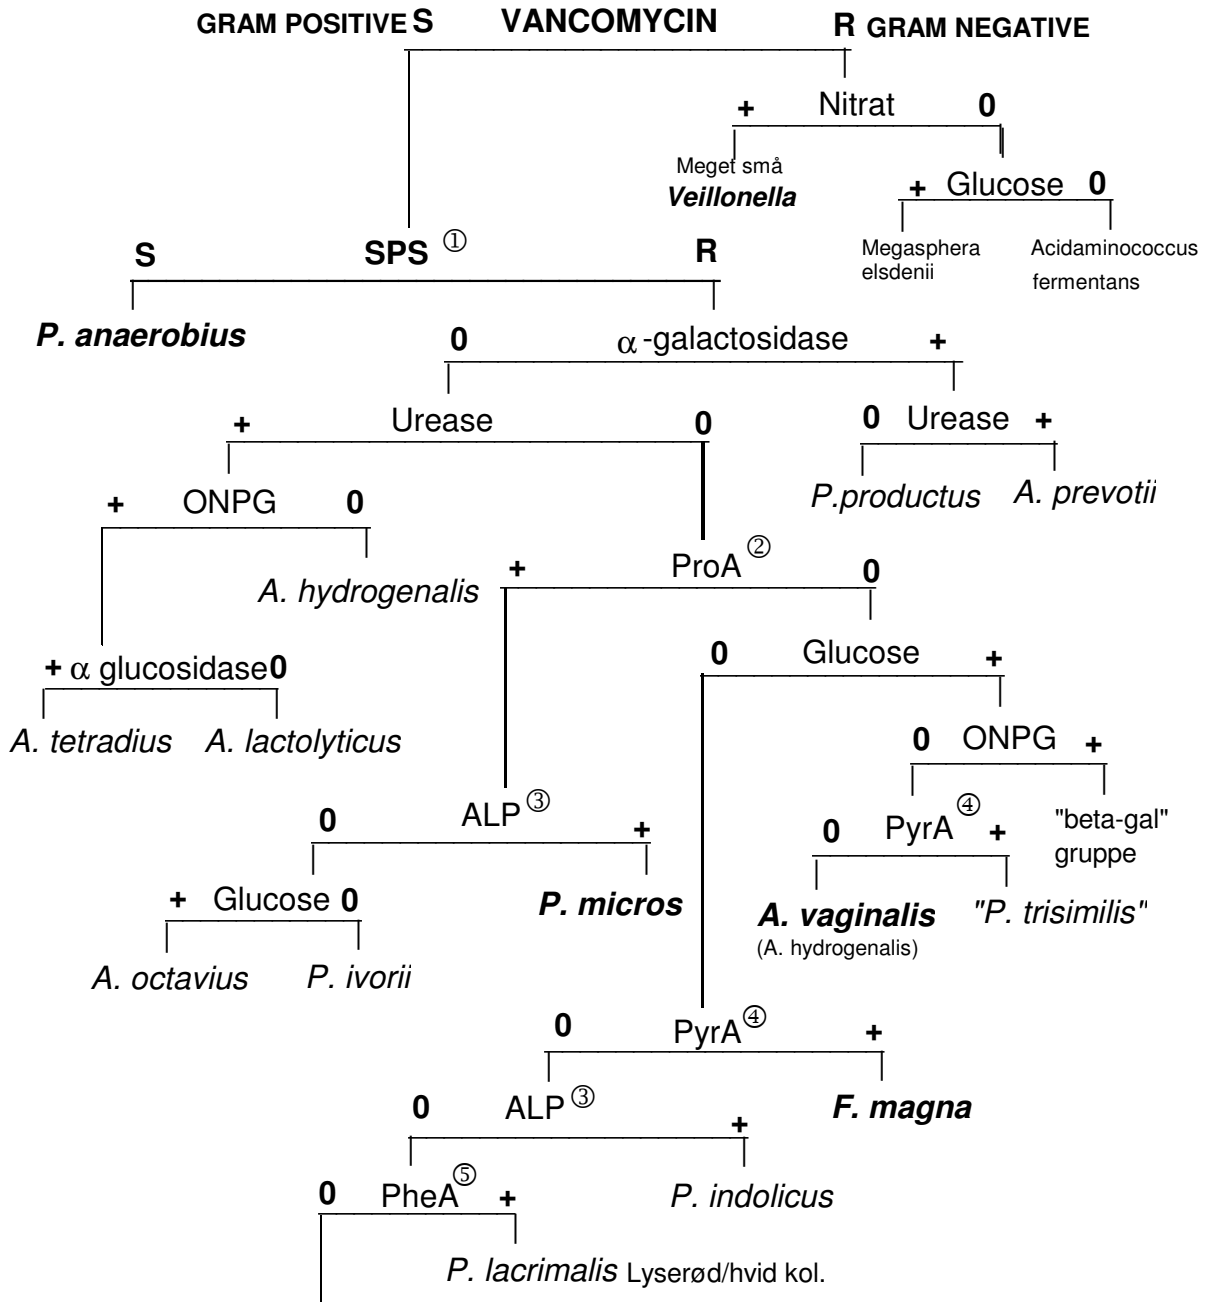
GRAM POSITIVE S VANCOMYCIN R GRAM NEGATIVE

+ Nitrat 0

Meget små
Veillonella

+ Glucose 0

Megasphera elsdenii

Acidaminococcus fermentans

S SPS ① R

P. anaerobius

0 $\alpha$-galactosidase +

+ Urease 0

0 Urease +

P.productus

A. prevotii

+ ONPG 0

A. hydrogenalis

+ ProA ② 0

+ $\alpha$ glucosidase 0

A. tetradius

A. lactolyticus

0 Glucose +

0 ONPG +

ALP ③

0 +

0 PyrA ④ +

"beta-gal" gruppe

+ Glucose 0

P. micros

A. vaginalis
(A. hydrogenalis)

"P. trisimilis"

A. octavius

P. ivorii

0 PyrA ④ +

0 ALP ③ +

F. magna

0 PheA ⑤ +

P. indolicus

P. lacrimalis Lyserød/hvid kol.